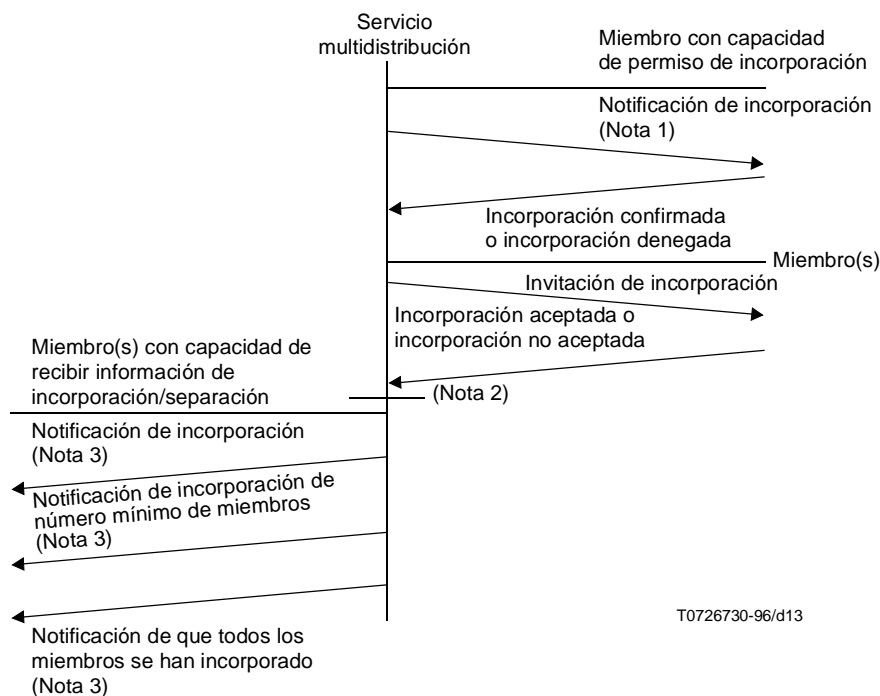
Servicio multidistribución

Miembro con capacidad de permiso de incorporación

Notificación de incorporación (Nota 1)

Incorporación confirmada o incorporación denegada

Miembro(s)

Invitación de incorporación

Incorporación aceptada o incorporación no aceptada

Miembro(s) con capacidad de recibir información de incorporación/separación

(Nota 2)

Notificación de incorporación (Nota 3)

Notificación de incorporación de número mínimo de miembros (Nota 3)

T0726730-96/d13

Notificación de que todos los miembros se han incorporado (Nota 3)